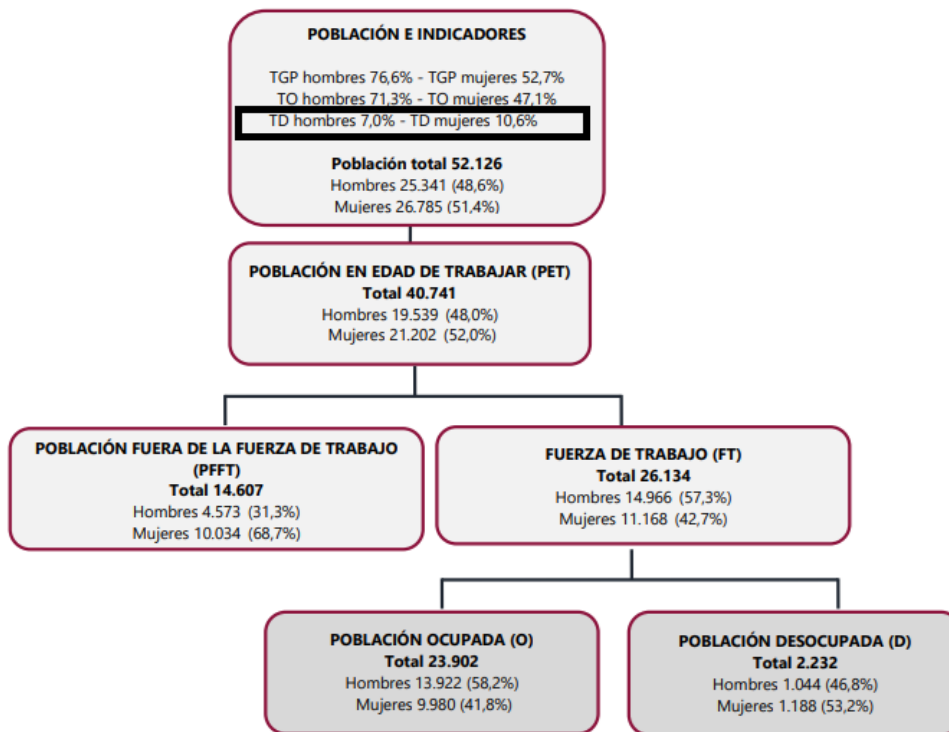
POBLACIÓN E INDICADORES

TGP hombres 76,6% - TGP mujeres 52,7%
TO hombres 71,3% - TO mujeres 47,1%
TD hombres 7,0% - TD mujeres 10,6%

Población total 52.126
Hombres 25.341 (48,6%)
Mujeres 26.785 (51,4%)

POBLACIÓN EN EDAD DE TRABAJAR (PET)
Total 40.741
Hombres 19.539 (48,0%)
Mujeres 21.202 (52,0%)

POBLACIÓN FUERA DE LA FUERZA DE TRABAJO (PFFT)
Total 14.607
Hombres 4.573 (31,3%)
Mujeres 10.034 (68,7%)

FUERZA DE TRABAJO (FT)
Total 26.134
Hombres 14.966 (57,3%)
Mujeres 11.168 (42,7%)

POBLACIÓN OCUPADA (O)
Total 23.902
Hombres 13.922 (58,2%)
Mujeres 9.980 (41,8%)

POBLACIÓN DESOCUPADA (D)
Total 2.232
Hombres 1.044 (46,8%)
Mujeres 1.188 (53,2%)